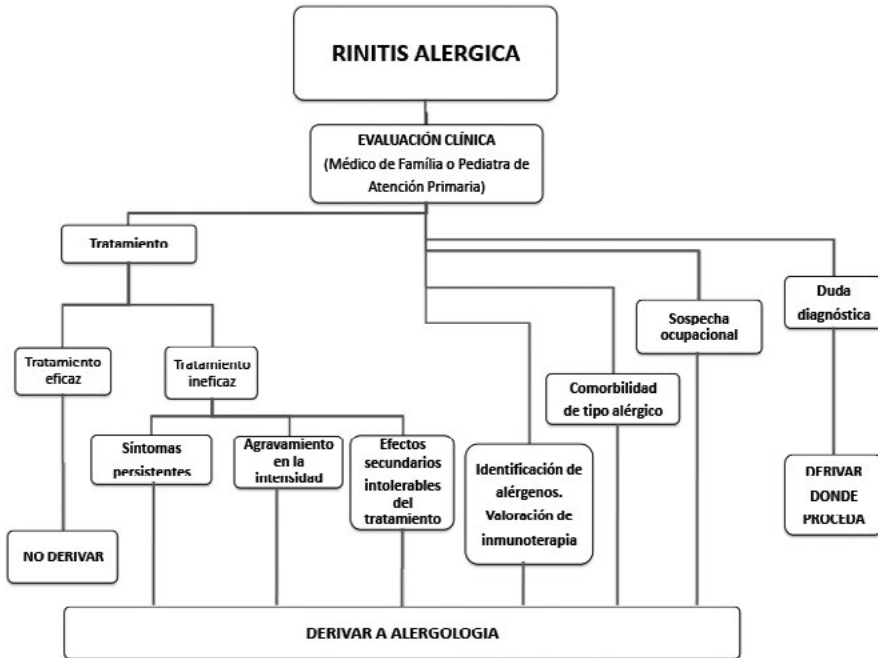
RINITIS ALERGICA

EVALUACIÓN CLÍNICA
(Médico de Família o Pediatra de Atención Primaria)

Tratamiento

Tratamiento eficaz

Tratamiento ineficaz

Síntomas persistentes

Agravamiento en la intensidad

Efectos secundarios intolerables del tratamiento

Identificación de alérgenos. Valoración de inmunoterapia

Comorbilidad de tipo alérgico

Sospecha ocupacional

Duda diagnóstica

DERIVAR DONDE PROCEDA

NO DERIVAR

DERIVAR A ALERGOLOGIA